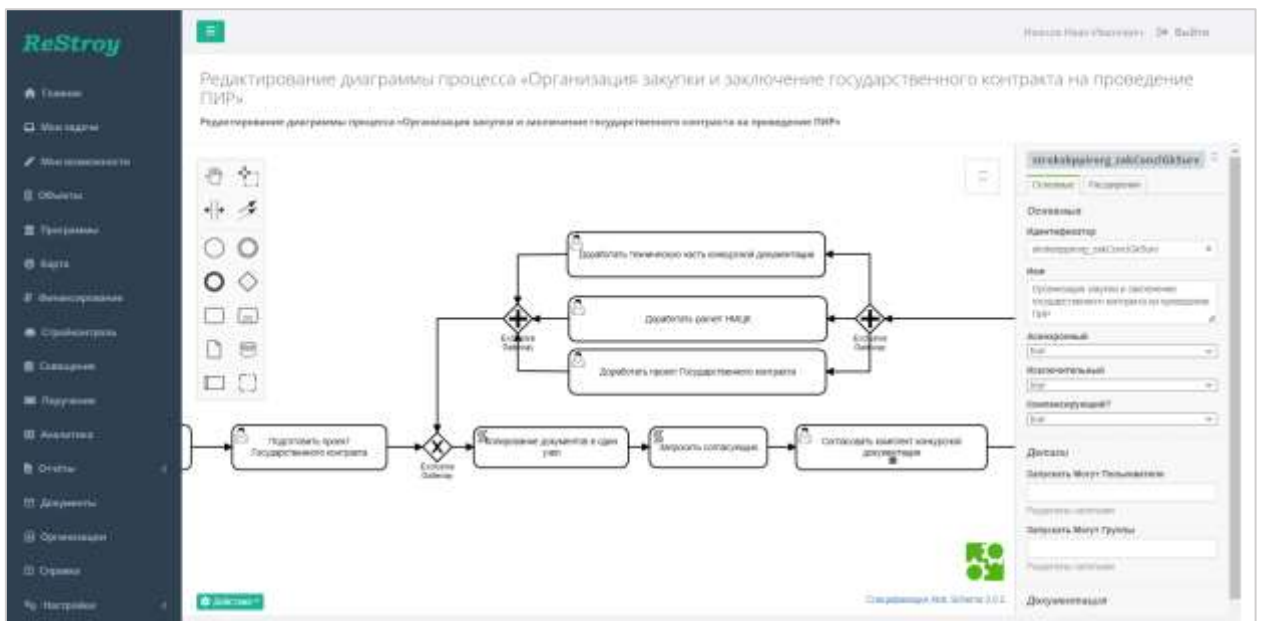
ReStroy

Главная
Мои задачи
Мои возможности
Объекты
Программы
Карта
Финансирование
Стройконтроль
Совещания
Поручения
Аналитика
Отчеты
Документы
Организации
Справка
Настройки

Иванов Иван Иванович Выйти

Редактирование диаграммы процесса «Организация закупки и заключение государственного контракта на проведение ПИР»

Редактирование диаграммы процесса «Организация закупки и заключение государственного контракта на проведение ПИР»

Доработать техническую часть конкурсной документации
Доработать расчет НМЦК
Доработать проект Государственного контракта
Exclusive Gateway
Exclusive Gateway
Подготовить проект Государственного контракта
Exclusive Gateway
Копирование документов в один узел
Запросить согласующих
Согласовать комплект конкурсной документации

strokakpiorg_zakConclGkSurv
Основные Расширение
Основные
Идентификатор
strokakpiorg_zakConclGkSurv
Имя
Организация закупки и заключение государственного контракта на проведение ПИР
Асинхронный
false
Исключительный
false
Компенсирующий?
false
Доступ
Запускать Могут Пользователи
Разделить запятыми
Запускать Могут Группы
Разделить запятыми
Документация

Действия
Спецификация Xml Schema 2.0.1